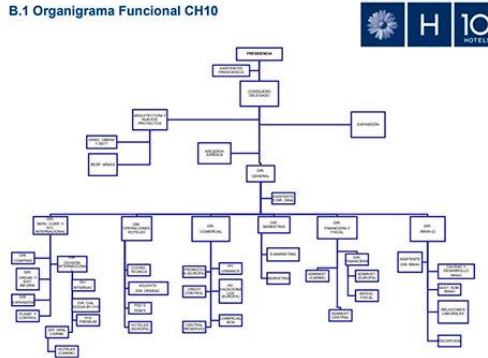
B.1 Organigrama Funcional CH10

H10 HOTELS

PRESIDENCIA

ASISTENTE PRESIDENCIA

CONSEJERO DELEGADO

ARQUITECTURA Y NUEVOS PROYECTOS

EXPANSIÓN

DIREC. OBRAS Y MTT

RESP. ARGO

ASESORIA JURÍDICA

DIR. GENERAL

ASISTENTE DIR. GRAL.

SERV. CORP. Y DIV. INTERNACIONAL

DIR. OPERACIONES HOTELES

DIR. COMERCIAL

DIR. MARKETING

DIR. FINANCIERA Y FISCAL

DIR. RRHH

DIR. COMPRAS

DIVISIÓN INTERNACIONAL

DIR. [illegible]

DIR. EXPANSIÓN

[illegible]

DIR. GRAL. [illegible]

DIR. GRAL. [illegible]

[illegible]

HOTELES (CARIBE)

CONTROL TÉCNICO

ASISTENTE DIR. OPERAC.

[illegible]

HOTELES (EUROPA)

PROMOCIÓN (EUROPA)

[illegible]

CREDIT CONTROL

CENTRAL RESERVAS

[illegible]

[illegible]

COMERCIAL RED

E-MARKETING

MARKETING

ADMINIST. (CARIBE)

DIR. FINANCIERA

ADMINIST. (EUROPA)

ASESOR FISCAL

ADMINIST. CENTRAL

ASISTENTE DIR. RRHH

FORMACIÓN Y DESARROLLO

SELECCIÓN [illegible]

RELACIONES LABORALES

RECEPCIÓN